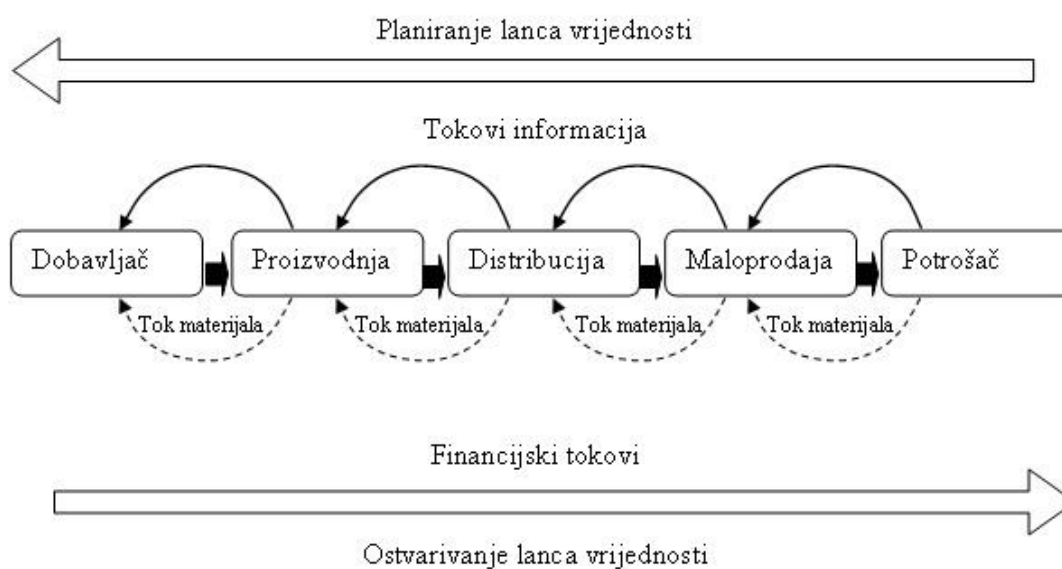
Planiranje lanca vrijednosti

Tokovi informacija

Dobavljač

Proizvodnja

Distribucija

Maloprodaja

Potrošač

Tok materijala

Tok materijala

Tok materijala

Tok materijala

Financijski tokovi

Ostvarivanje lanca vrijednosti